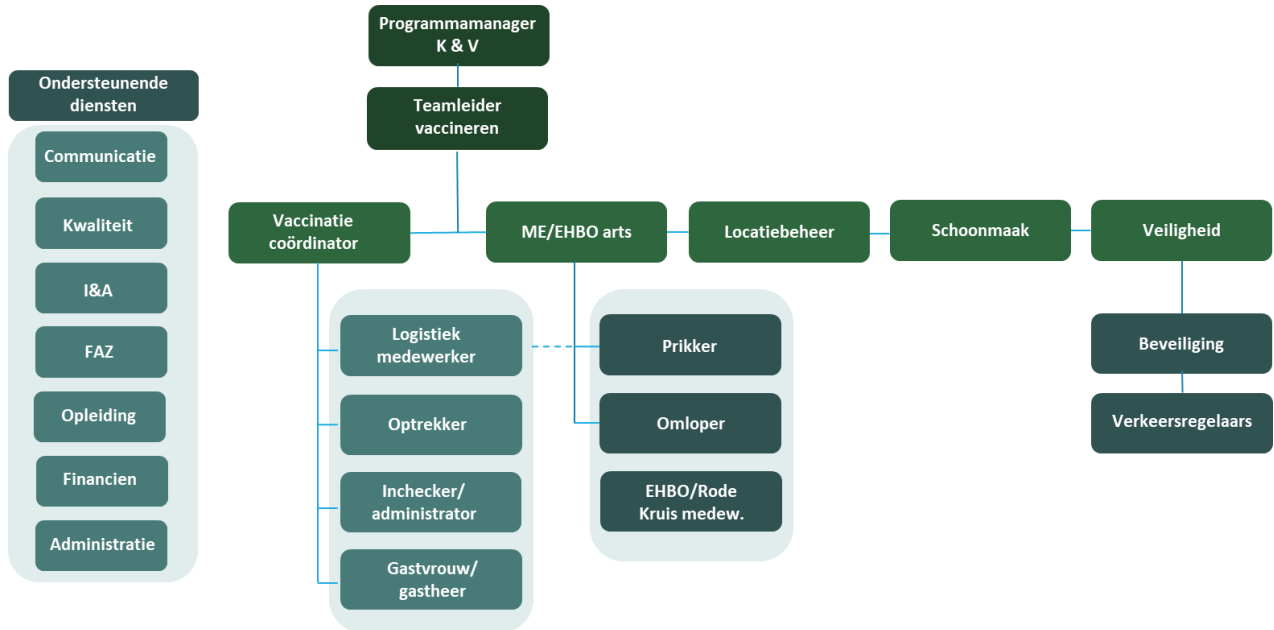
Programmamanager K & V

Teamleider vaccineren

Ondersteunende diensten

Communicatie

Kwaliteit

I&A

FAZ

Opleiding

Financien

Administratie

Vaccinatie coördinator

ME/EHBO arts

Locatiebeheer

Schoonmaak

Veiligheid

Logistiek medewerker

Optrekker

Inchecker/ administrator

Gastvrouw/ gastheer

Prikker

Omloper

EHBO/Rode Kruis medew.

Beveiliging

Verkeersregelaars